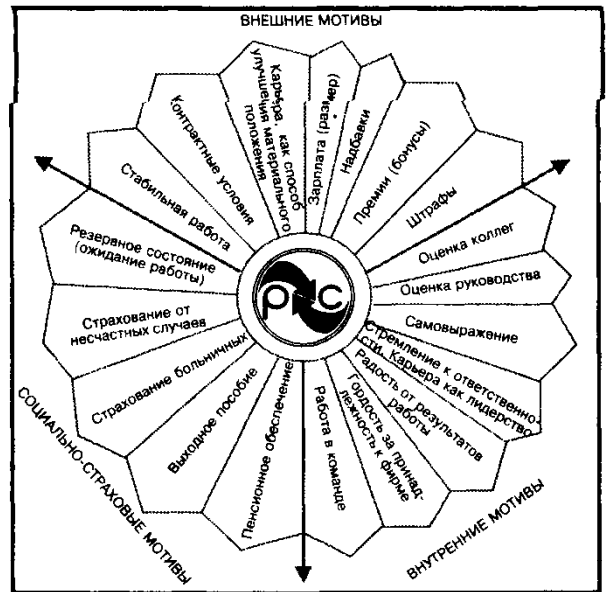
ВНЕШНИЕ МОТИВЫ

Карьера как способ улучшения материального положения

Зарплата (размер)

Надбавки

Премии (бонусы)

Штрафы

Оценка коллег

Оценка руководства

Самовыражение

Стремление к ответственности. Карьера как лидерство

Радость от результатов работы

Гордость за принадлежность к фирме

Работа в команде

Пенсионное обеспечение

Выходное пособие

Страхование больничных

Страхование от несчастных случаев

Резервное состояние (ожидание работы)

Стабильная работа

Контрактные условия

PC

СОЦИАЛЬНО-СТРАХОВЫЕ МОТИВЫ

ВНУТРЕННИЕ МОТИВЫ